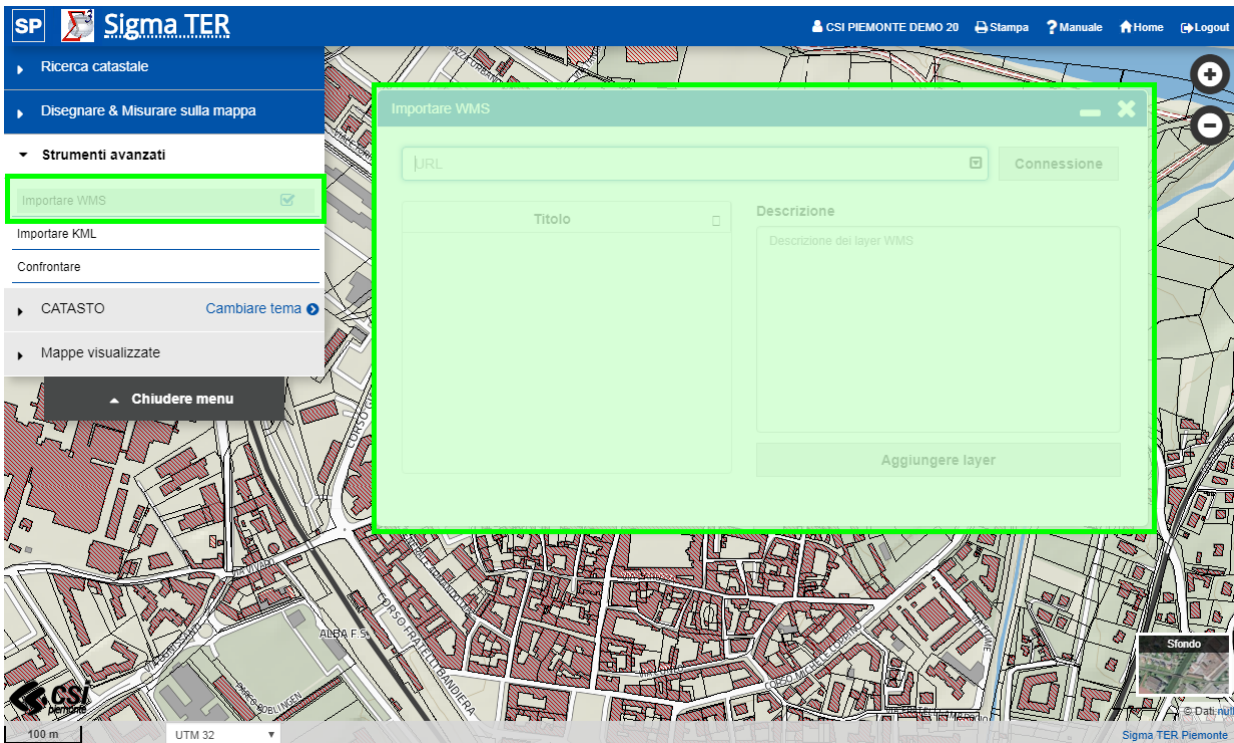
SP Sigma TER

CSI PIEMONTE DEMO 20 Stampa Manuale Home Logout

Ricerca catastale

Disegnare & Misurare sulla mappa

Strumenti avanzati

Importare WMS

Importare KML

Confrontare

CATASTO

Cambiare tema

Mappe visualizzate

Chiudere menu

Importare WMS

URL

Connessione

Titolo

Descrizione

Descrizione dei layer WMS

Aggiungere layer

CORSO FRATELLI BANDIERA

ALBA F.S.

Sfondo

© Dati: null

CSI piemonte

100 m

UTM 32

Sigma TER Piemonte